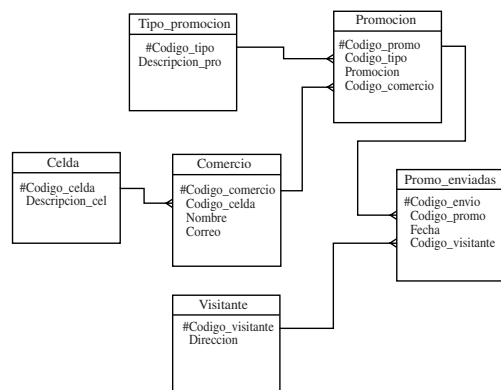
Tipo_promocion
#Codigo_tipo
Descripcion_pro

Promocion
#Codigo_promo
Codigo_tipo
Promocion
Codigo_comercio

Celda
#Codigo_celda
Descripcion_cel

Comercio
#Codigo_comercio
Codigo_celda
Nombre
Correo

Promo_enviadas
#Codigo_envio
Codigo_promo
Fecha
Codigo_visitante

Visitante
#Codigo_visitante
Direccion